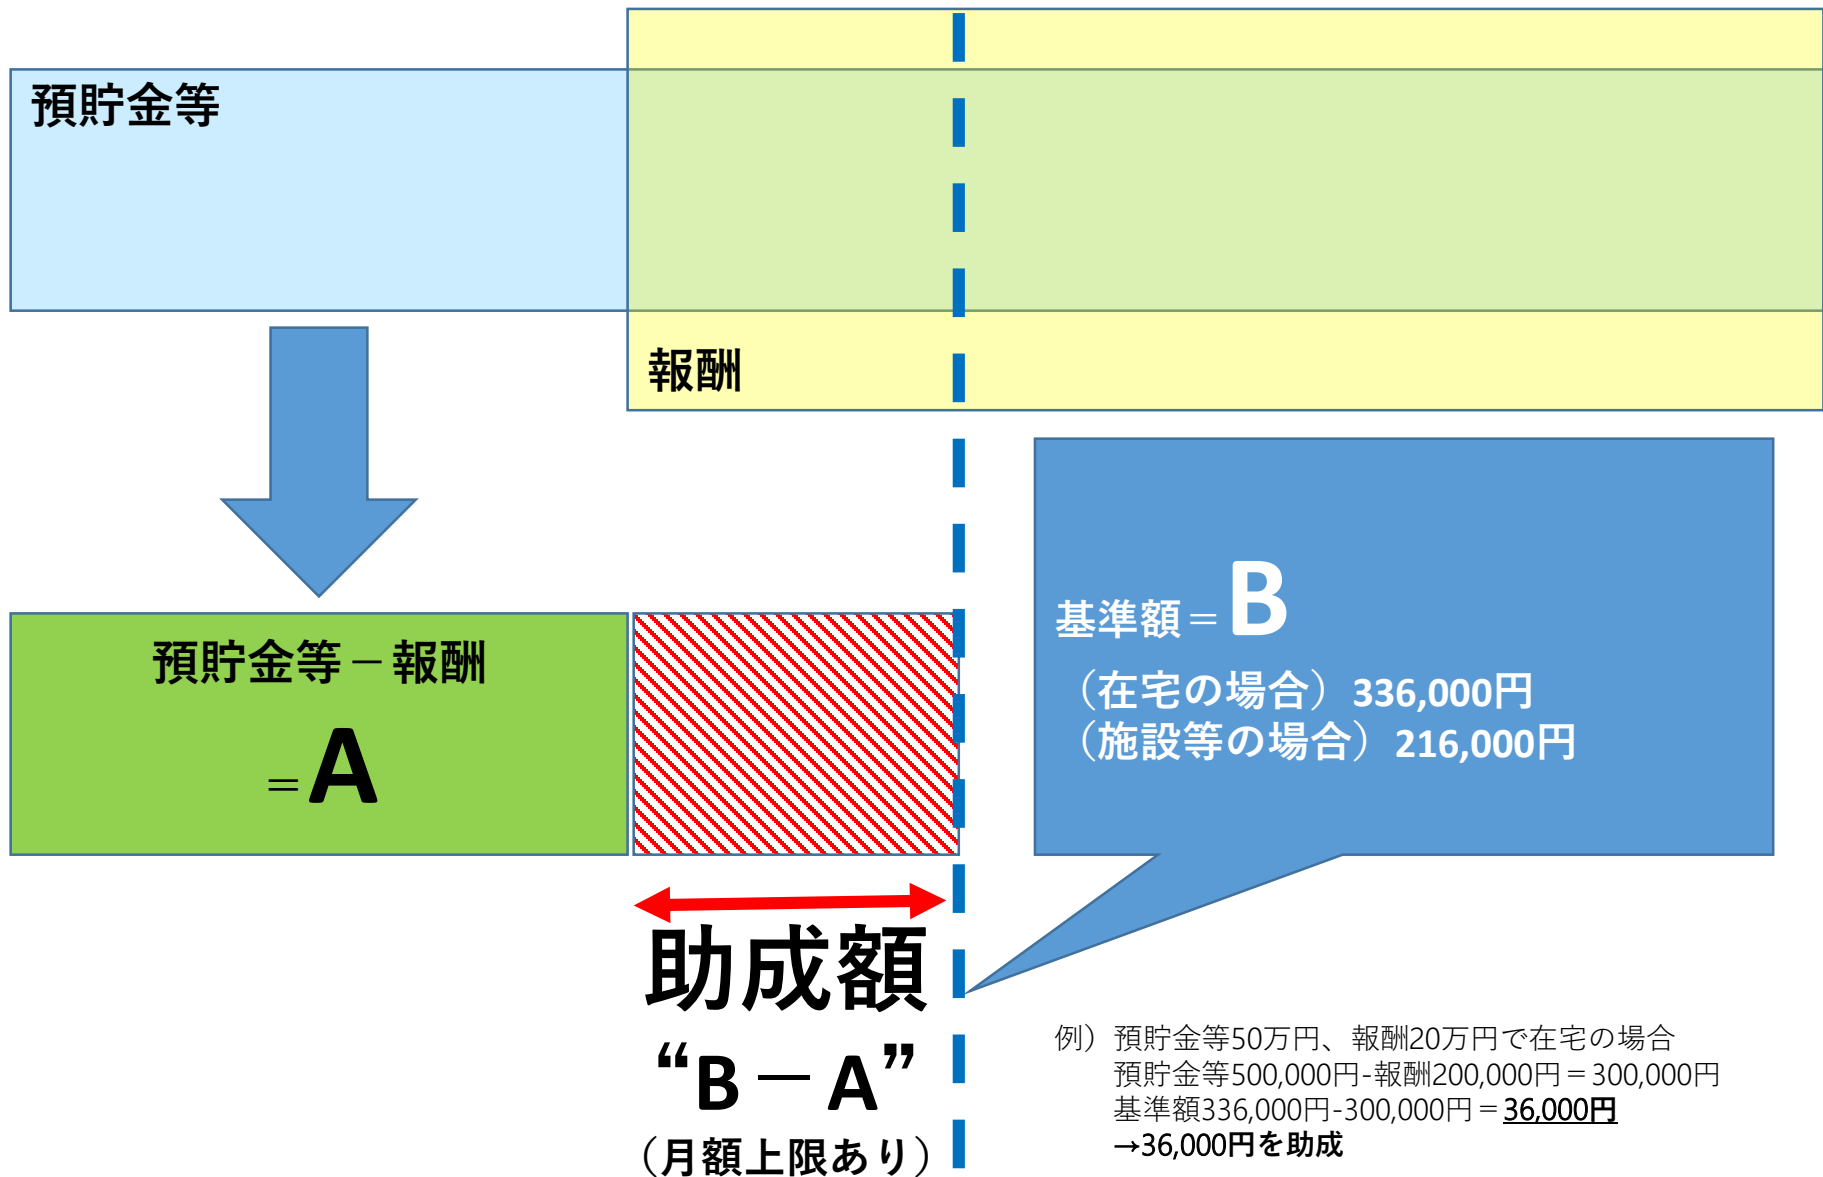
預貯金等

報酬

預貯金等－報酬

＝A

基準額＝B

（在宅の場合）336,000円
（施設等の場合）216,000円

助成額

“B－A”

（月額上限あり）

例）預貯金等50万円、報酬20万円で在宅の場合
預貯金等500,000円-報酬200,000円＝300,000円
基準額336,000円-300,000円＝36,000円
→36,000円を助成